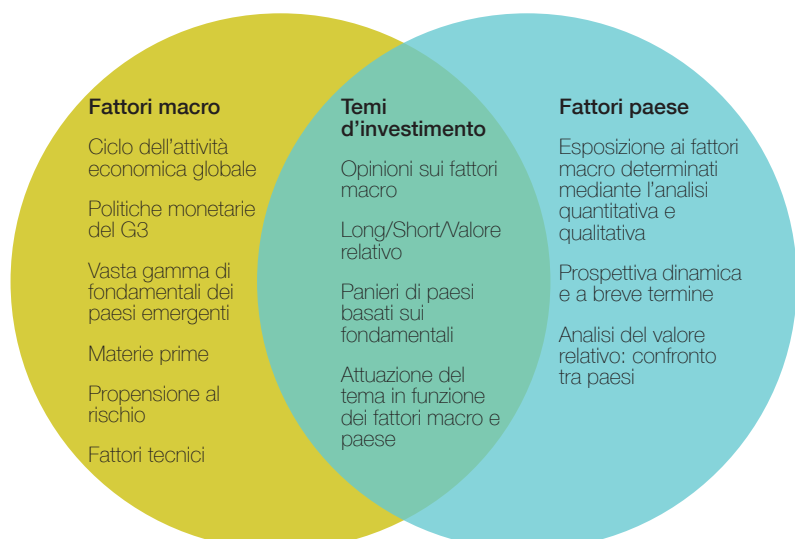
Fattori macro

Ciclo dell'attività economica globale

Politiche monetarie del G3

Vasta gamma di fondamentali dei paesi emergenti

Materie prime

Propensione al rischio

Fattori tecnici

Temi d'investimento

Opinioni sui fattori macro

Long/Short/Valore relativo

Panieri di paesi basati sui fondamentali

Attuazione del tema in funzione dei fattori macro e paese

Fattori paese

Esposizione ai fattori macro determinati mediante l'analisi quantitativa e qualitativa

Prospettiva dinamica e a breve termine

Analisi del valore relativo: confronto tra paesi